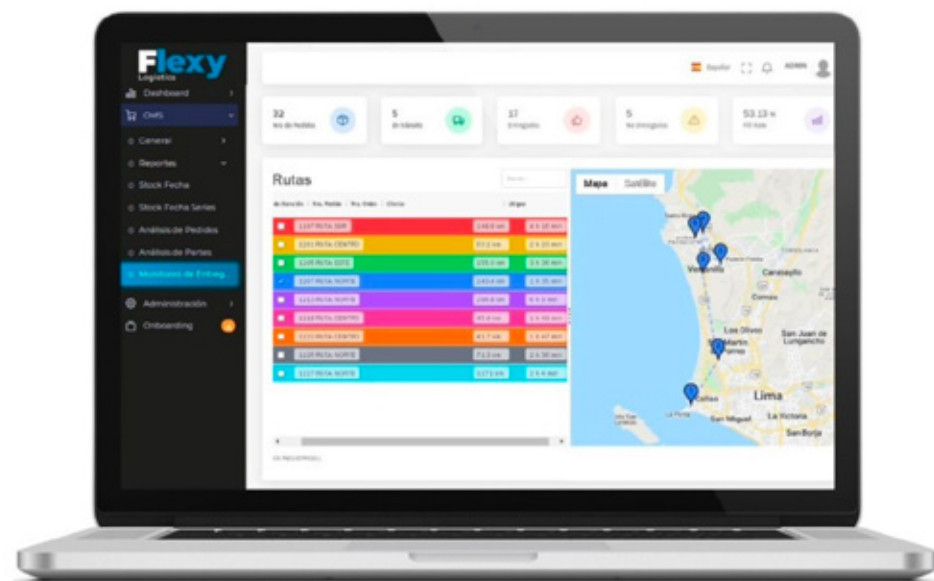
Flexy
Logistics
Dashboard
OMS
General
Reportes
Stock Fecha
Stock Fecha Series
Análisis de Pedidos
Análisis de Pertes
Monitoreo de Entreg
Administración
Onboarding

Español
ADMIN

32
5
17
5
53.13

Rutas

Mapa
Satélite

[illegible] RUTA SUR
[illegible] RUTA CENTRO
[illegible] RUTA ESTE
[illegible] RUTA NORTE
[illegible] RUTA NORTE
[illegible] RUTA CENTRO
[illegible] RUTA CENTRO
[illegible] RUTA NORTE
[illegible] RUTA NORTE

Ventanilla
Carabayllo
Comas
Los Olivos
San Juan de Lurigancho
San Martín de Porres
Callao
La Punta
Lima
San Miguel
La Victoria
San Borja